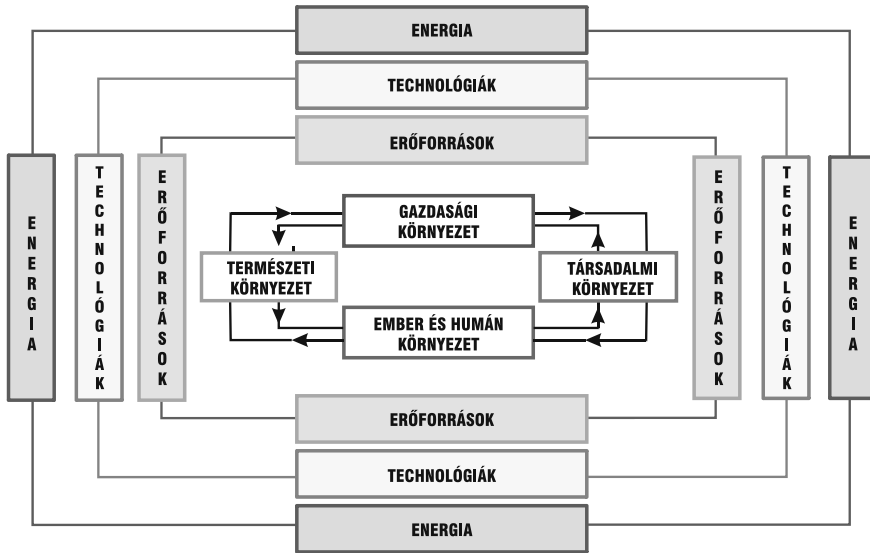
ENERGIA

TECHNOLÓGIÁK

ERŐFORRÁSOK

ENERGIA

TECHNOLÓGIÁK

ERŐFORRÁSOK

GAZDASÁGI KÖRNYEZET

TERMÉSZETI KÖRNYEZET

TÁRSADALMI KÖRNYEZET

EMBER ÉS HUMÁN KÖRNYEZET

ERŐFORRÁSOK

TECHNOLÓGIÁK

ENERGIA

ERŐFORRÁSOK

TECHNOLÓGIÁK

ENERGIA